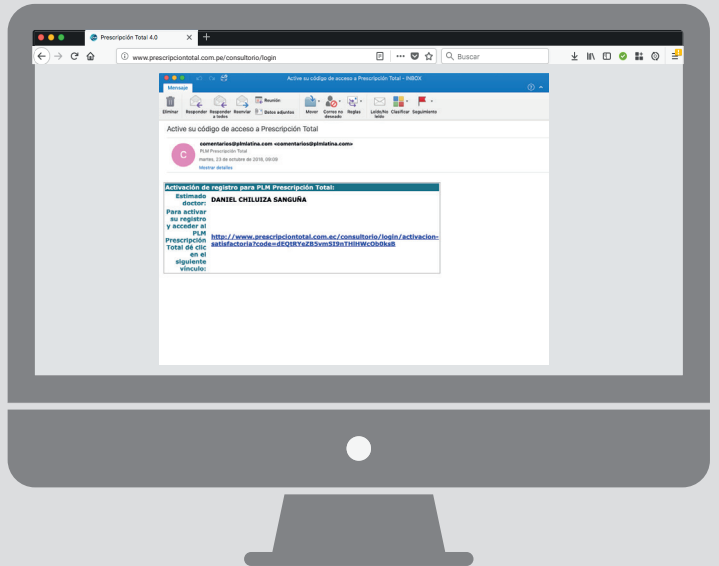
Prescripción Total 4.0

www.prescripciontotal.com.pe/consultorio/login

Buscar

Active su código de acceso a Prescripción Total - INBOX

Mensaje

Eliminar Responder Responder a todos Reenviar Reunión Datos adjuntos Mover Correo no deseado Reglas Leído/No leído Clasificar Seguimiento

Active su código de acceso a Prescripción Total

C

comentarios@plmlatina.com <comentarios@plmlatina.com>
PLM Prescripción Total
martes, 23 de octubre de 2018, 09:09
Mostrar detalles

| Activación de registro para PLM Prescripción Total: | |
|---|---|
| Estimado doctor: | DANIEL CHILUIZA SANGUÑA |
| Para activar su registro y acceder al PLM Prescripción Total dé clic en el siguiente vínculo: | http://www.prescripciontotal.com.ec/consultorio/login/activacion-satisfactoria?code=dEQtRYeZB5vmSI9nTHlHWcOb0keB |